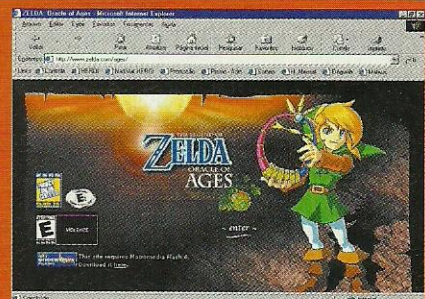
ZELDA: Oracle of Ages - Microsoft Internet Explorer

Arquivo Editar Exibir Favoritos Ferramentas Ajuda

Voltar Avançar Parar Atualizar Página inicial Pesquisar Favoritos Histórico Correio Imprimir

Endereço http://www.zelda.com/ages/

Links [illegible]

THE LEGEND OF
ZELDA
ORACLE OF AGES

E

VIOLENCE

~ enter ~

This site requires Macromedia Flash 4. Download it here.

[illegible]